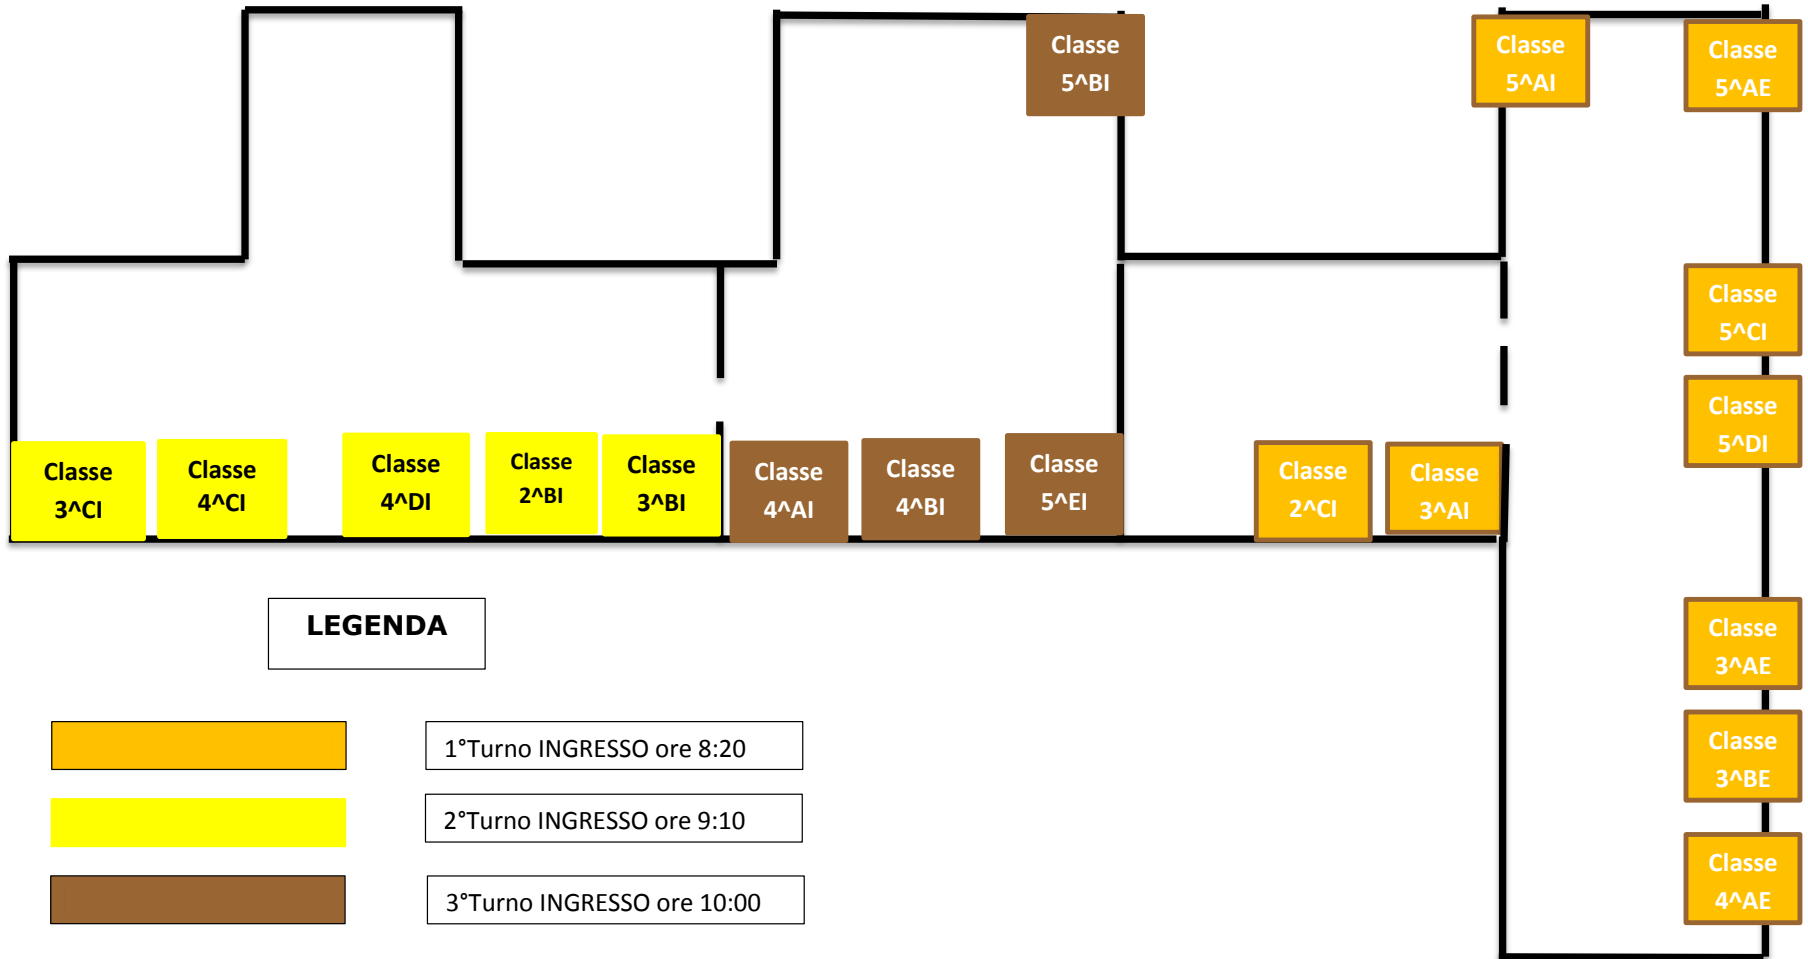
Classe 5^BI

Classe 5^AI

Classe 5^AE

Classe 5^CI

Classe 5^DI

Classe 3^CI

Classe 4^CI

Classe 4^DI

Classe 2^BI

Classe 3^BI

Classe 4^AI

Classe 4^BI

Classe 5^EI

Classe 2^CI

Classe 3^AI

Classe 3^AE

Classe 3^BE

Classe 4^AE

LEGENDA

1°Turno INGRESSO ore 8:20

2°Turno INGRESSO ore 9:10

3°Turno INGRESSO ore 10:00